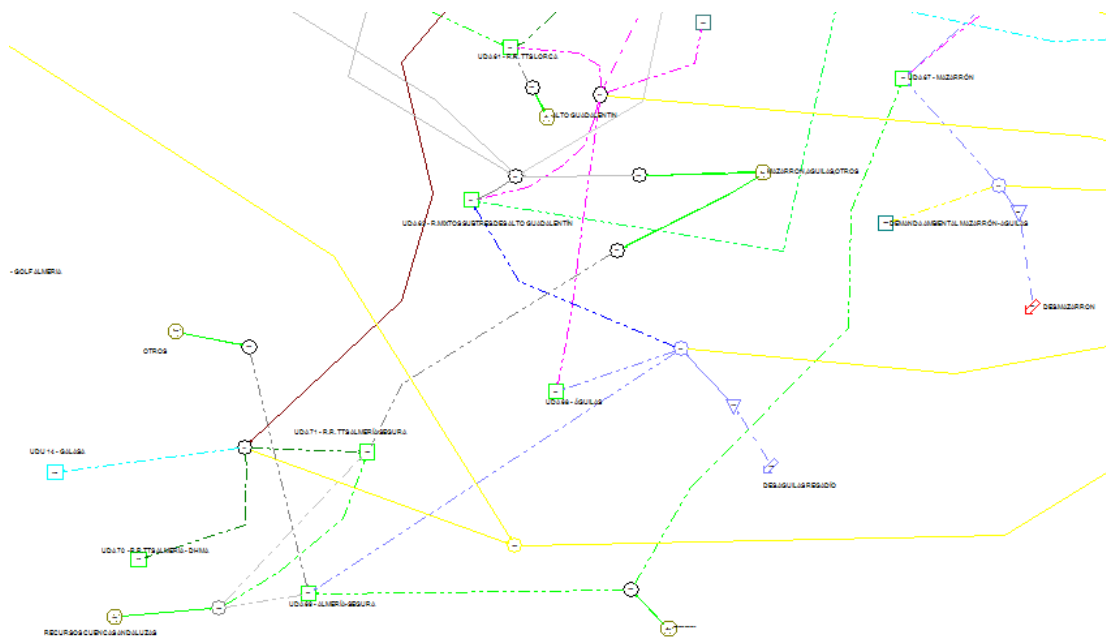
UDA61 - R.R. TTS LORCA

ALTO GUADALENTIN

UDA67 - MAZARRÓN

MAZARRON AGUILAS OTROS

UDA60 - R.MIXTOS SUBTERR. DEL ALTO GUADALENTIN

DEMANDA AMBIENTAL MAZARRÓN-AGUILAS

- GOLF ALMERIA

DESMAZARRON

OTROS

UDA66 - AGUILAS

UDA71 - R.R. TTS ALMERIA SEGURA

UDU14 - GALASA

DESAGUILAS REGADIO

UDA70 - R.R. TTS ALMERIA - DHMA

UDA69 - ALMERIA-SEGURA

RECURSOS CUENCAS ANDALUZAS